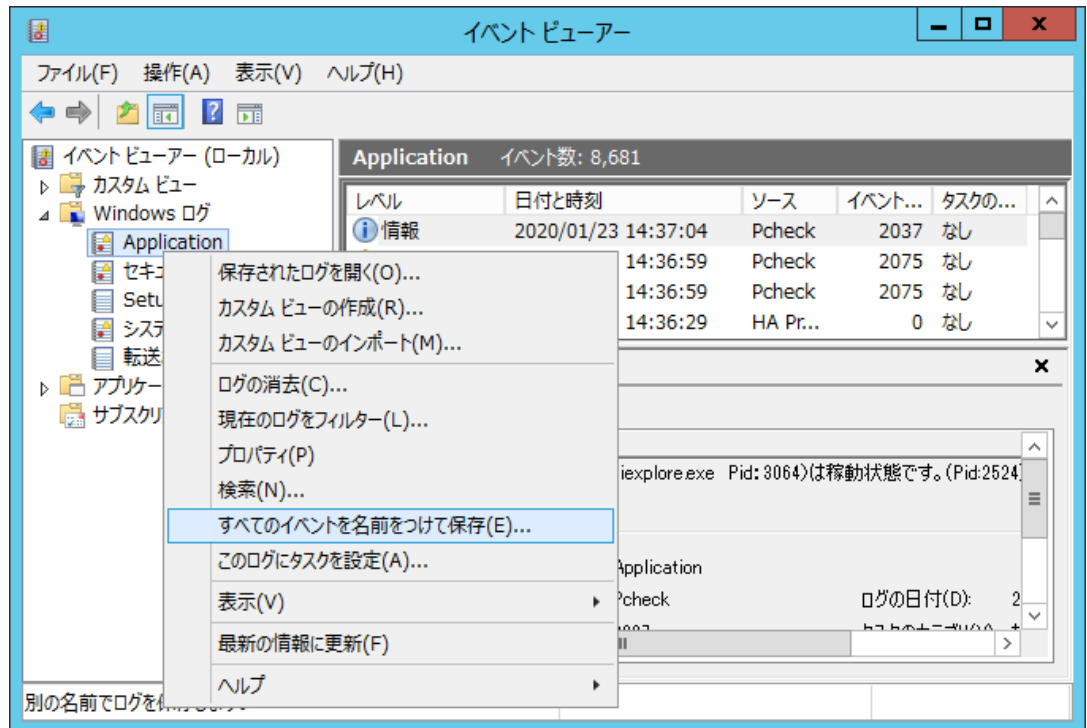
イベント ビューアー

ファイル(F) 操作(A) 表示(V) ヘルプ(H)

イベント ビューアー (ローカル)
カスタム ビュー
Windows ログ
Application
セキュ
Setu
システ
転送
アプリケー
サブスクリ

Application イベント数: 8,681

| レベル | 日付と時刻 | ソース | イベント... | タスクの... |
|---|---|---|---|---|
| 情報 | 2020/01/23 14:37:04 | Pcheck | 2037 | なし |
| | 14:36:59 | Pcheck | 2075 | なし |
| | 14:36:59 | Pcheck | 2075 | なし |
| | 14:36:29 | HA Pr... | 0 | なし |

保存されたログを開く(O)...
カスタム ビューの作成(R)...
カスタム ビューのインポート(M)...
ログの消去(C)...
現在のログをフィルター(L)...
プロパティ(P)
検索(N)...
すべてのイベントを名前をつけて保存(E)...
このログにタスクを設定(A)...
表示(V)
最新の情報に更新(F)
ヘルプ

iexplore.exe Pid: 3064)は稼動状態です。(Pid:2524)

Application
Pcheck
ログの日付(D): 2
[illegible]

別の名前でログを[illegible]